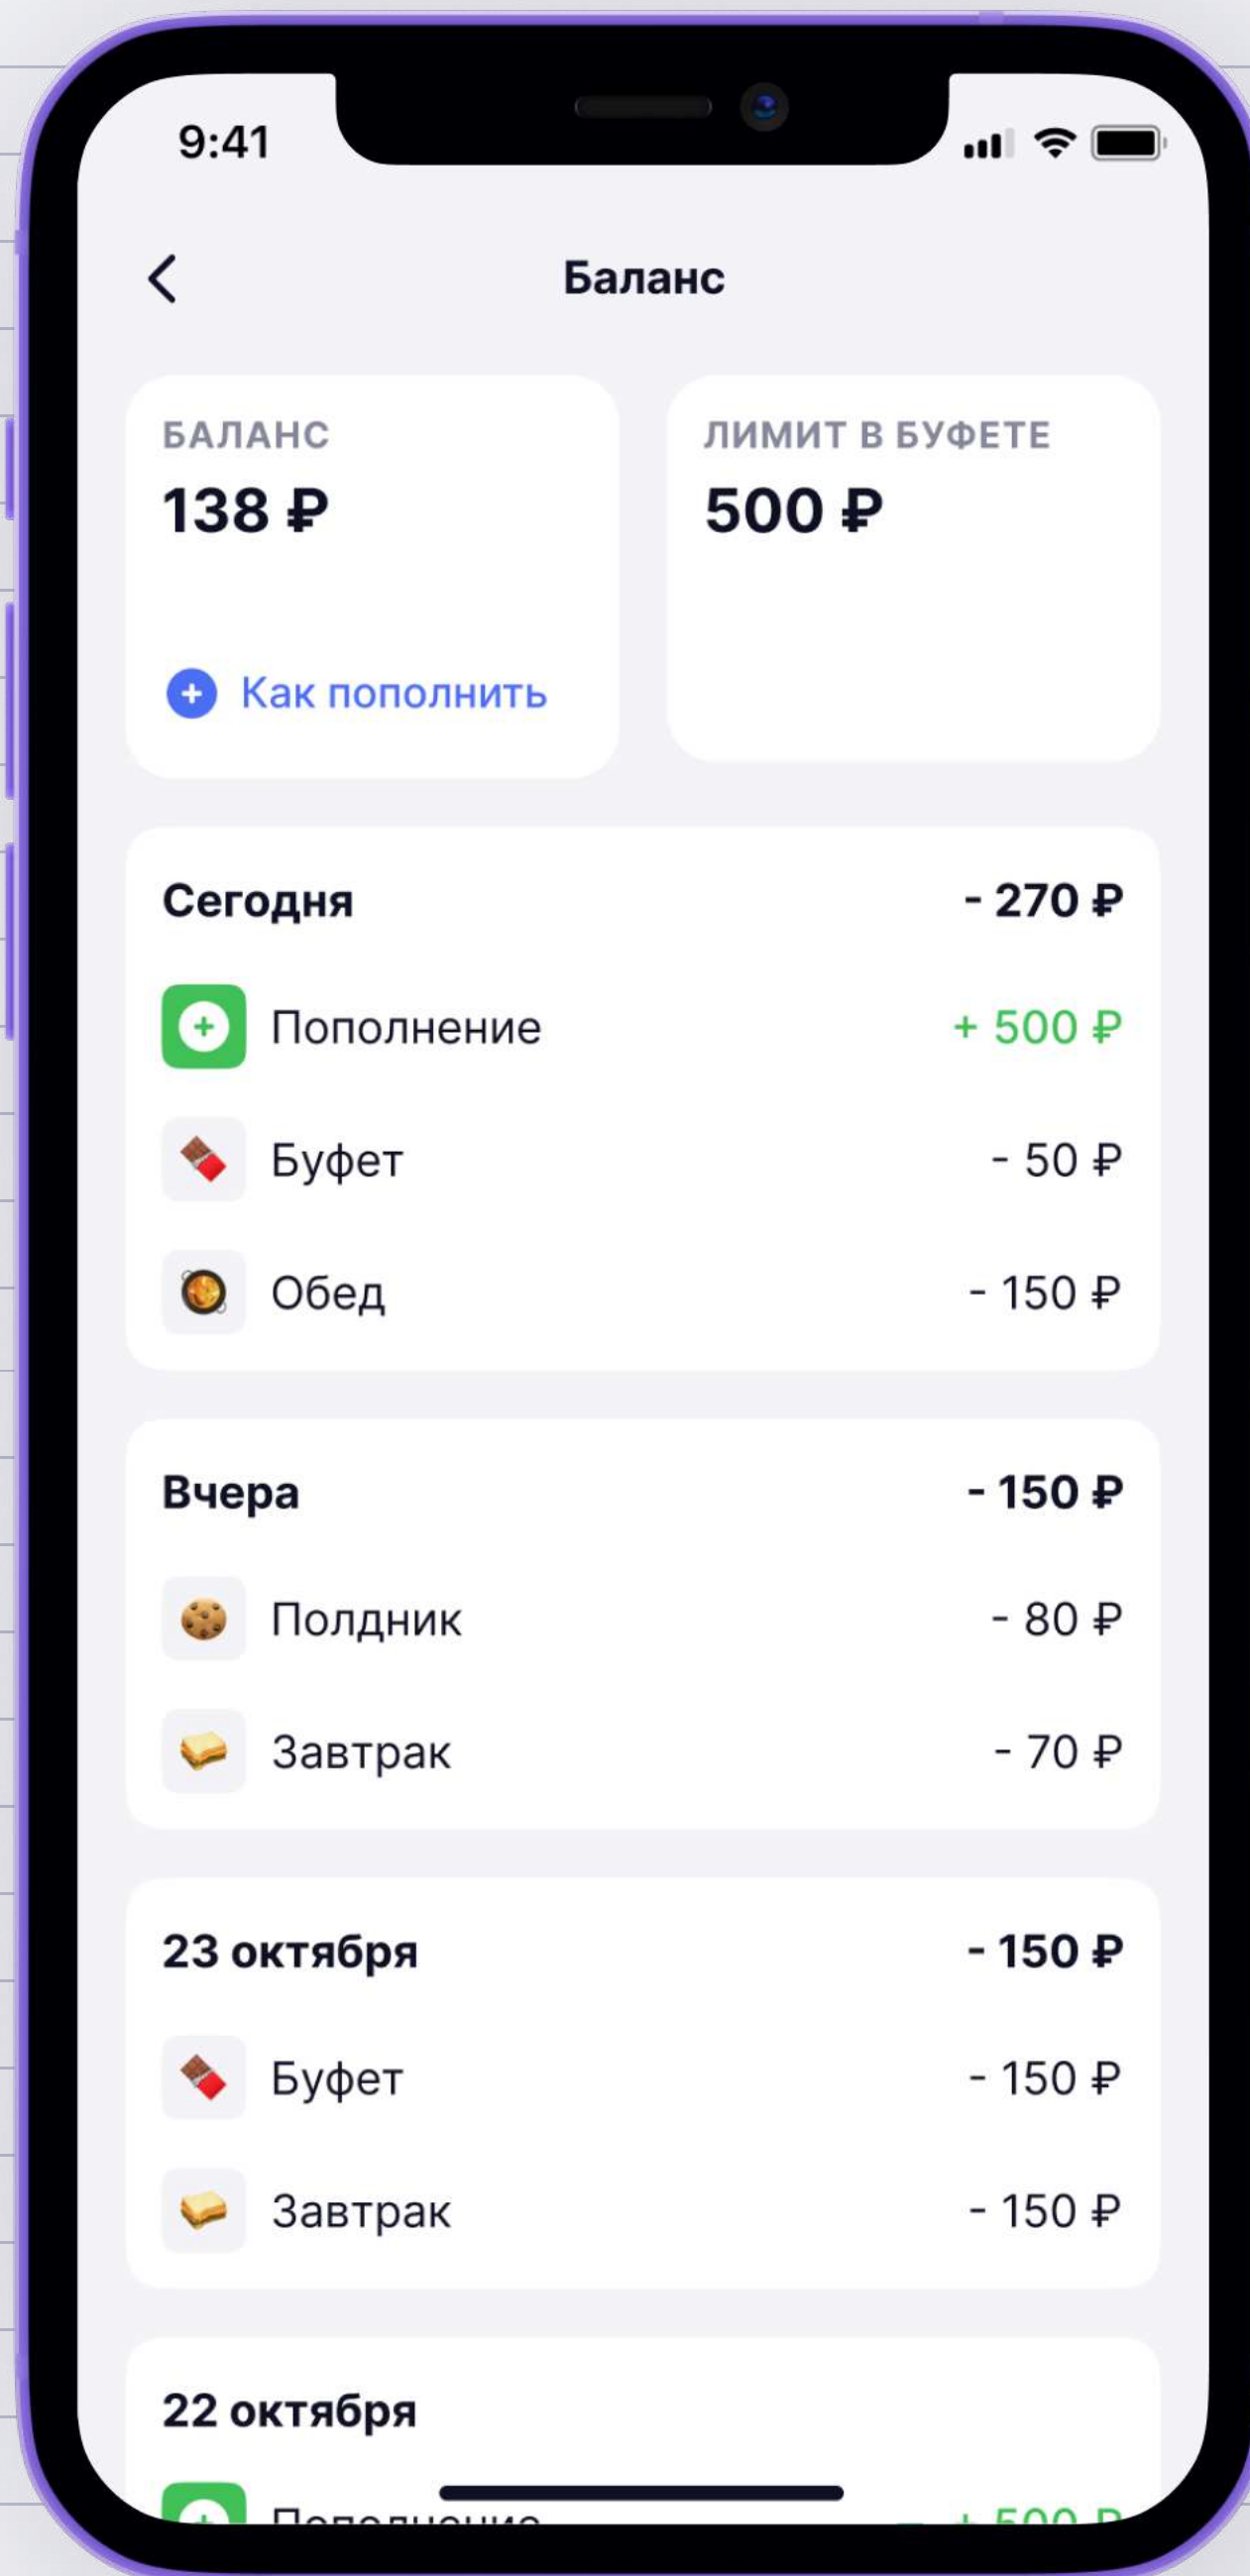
9:41

Баланс

БАЛАНС
138 ₽

Как пополнить

ЛИМИТ В БУФЕТЕ
500 ₽

Сегодня - 270 ₽

Пополнение + 500 ₽

Буфет - 50 ₽

Обед - 150 ₽

Вчера - 150 ₽

Полдник - 80 ₽

Завтрак - 70 ₽

23 октября - 150 ₽

Буфет - 150 ₽

Завтрак - 150 ₽

22 октября

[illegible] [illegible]